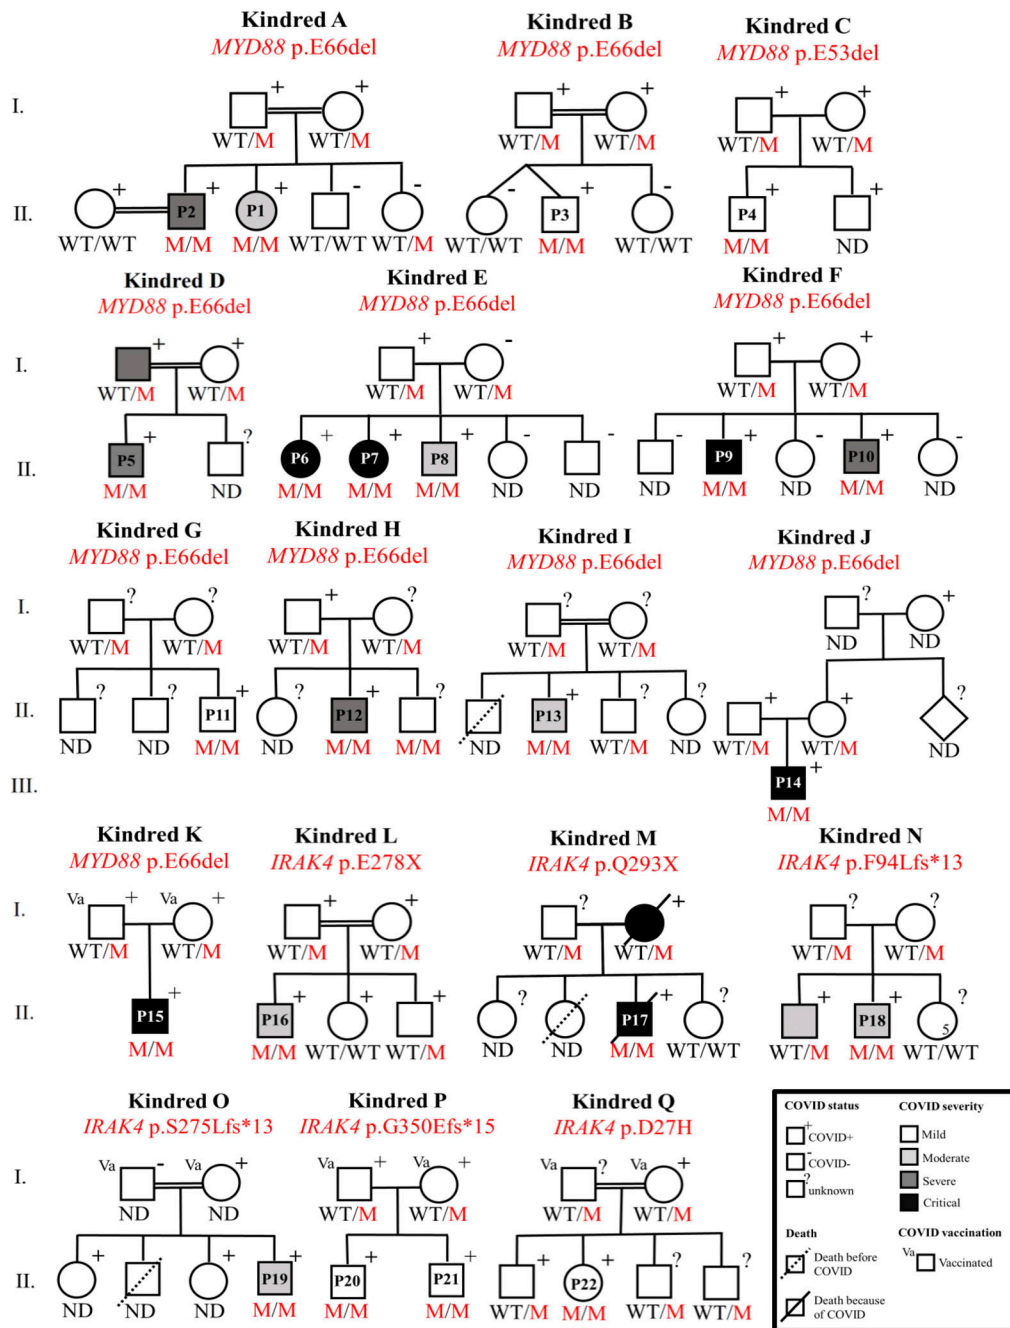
Kindred A
MYD88 p.E66del

Kindred B
MYD88 p.E66del

Kindred C
MYD88 p.E53del

I.
+ + + + + +
WT/M WT/M WT/M WT/M WT/M WT/M

II.
+ + + - - - + - + +
P2 P1 P3 P4
WT/WT M/M M/M WT/WT WT/M WT/WT M/M WT/WT M/M ND

Kindred D
MYD88 p.E66del

Kindred E
MYD88 p.E66del

Kindred F
MYD88 p.E66del

I.
+ + + - + +
WT/M WT/M WT/M WT/M WT/M WT/M

II.
+ ? + + + - - - + - + -
P5 P6 P7 P8 P9 P10
M/M ND M/M M/M M/M ND ND ND M/M ND M/M ND

Kindred G
MYD88 p.E66del

Kindred H
MYD88 p.E66del

Kindred I
MYD88 p.E66del

Kindred J
MYD88 p.E66del

I.
? ? + ? ? ? ? +
WT/M WT/M WT/M WT/M WT/M WT/M ND ND

II.
? ? + ? + ? + ? ? + + ?
P11 P12 P13
ND ND M/M ND M/M M/M ND M/M WT/M ND WT/M WT/M ND

III.
P14 +
M/M

Kindred K
MYD88 p.E66del

Kindred L
IRAK4 p.E278X

Kindred M
IRAK4 p.Q293X

Kindred N
IRAK4 p.F94Lfs*13

I.
Va + Va + + + ? + ? ?
WT/M WT/M WT/M WT/M WT/M WT/M WT/M WT/M

II.
+ + + + ? + ? + + ?
P15 P16 P17 P18 5
M/M M/M WT/WT WT/M ND ND M/M WT/WT WT/M M/M WT/WT

Kindred O
IRAK4 p.S275Lfs*13

Kindred P
IRAK4 p.G350Efs*15

Kindred Q
IRAK4 p.D27H

I.
Va - Va + Va + Va + Va ? Va +
ND ND WT/M WT/M WT/M WT/M

II.
+ + + + + + ? ?
P19 P20 P21 P22
ND ND ND M/M M/M M/M WT/M M/M WT/M WT/M

COVID status
COVID+
COVID-
unknown

COVID severity
Mild
Moderate
Severe
Critical

Death
Death before COVID
Death because of COVID

COVID vaccination
Va Vaccinated